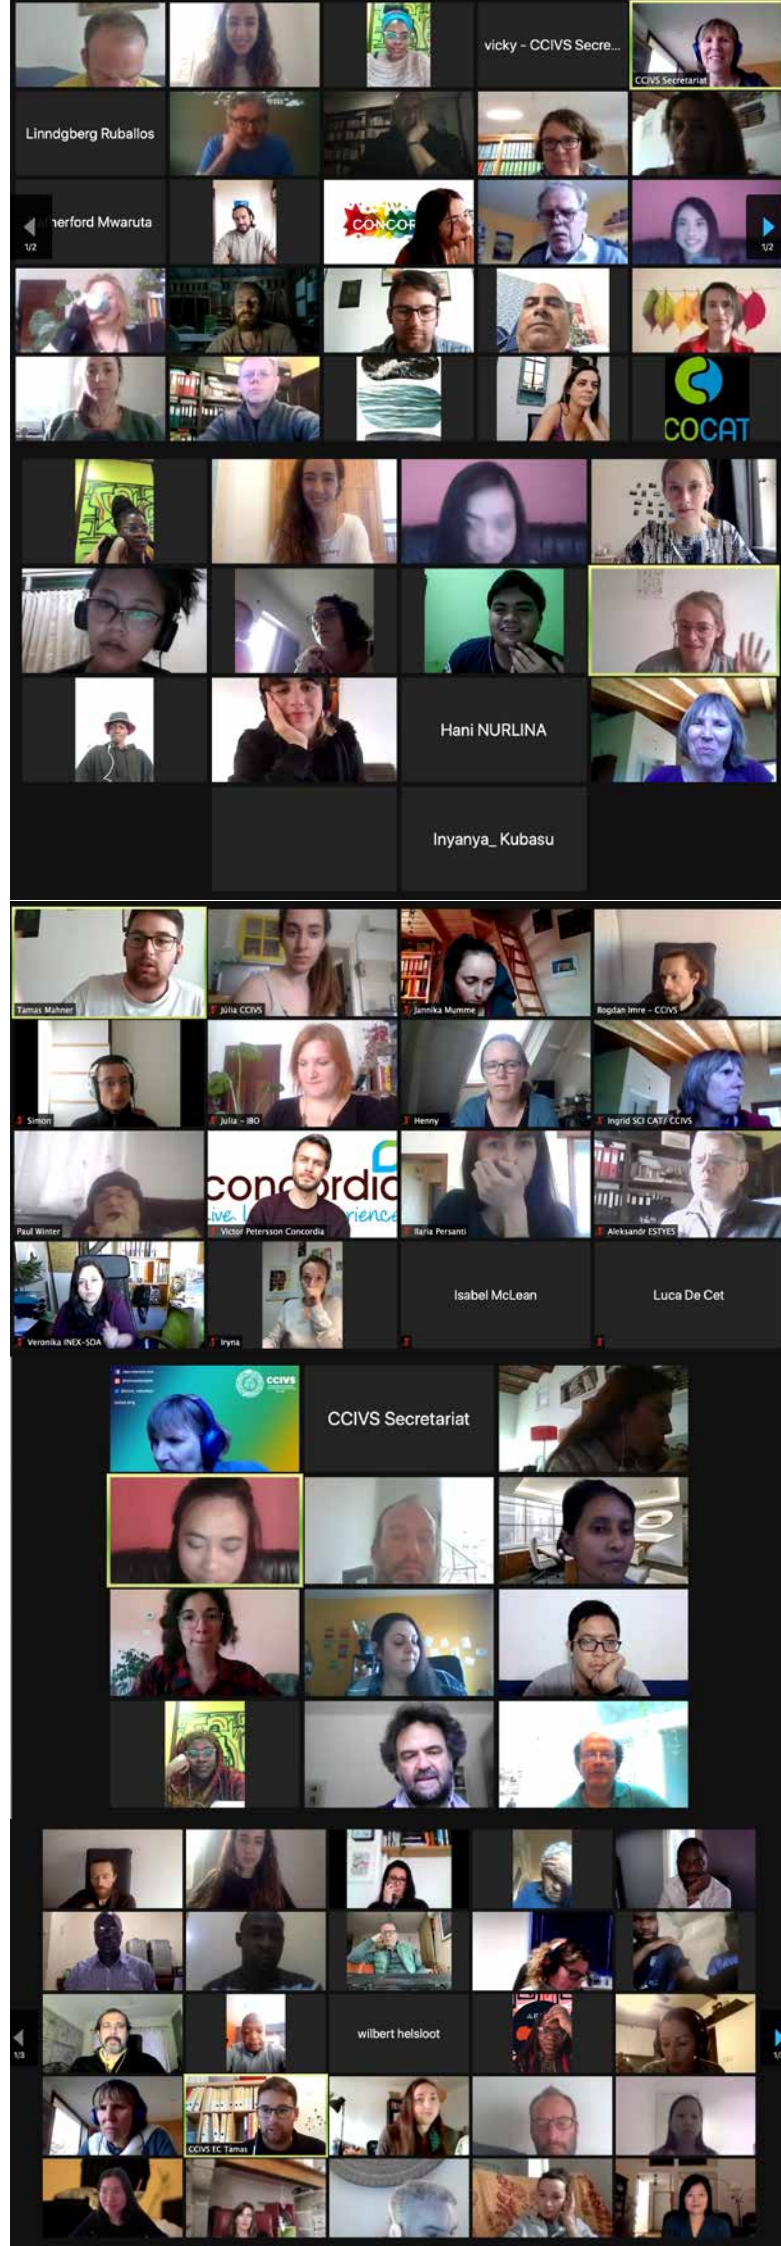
vicky - CCIVS Secre...

CCIVS Secretariat

Linndgberg Ruballos

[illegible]nerford Mwaruta

1/2

CONCOR

1/2

COCAT

Hani NURLINA

Inyanya_ Kubasu

Tamas Mahner

Júlia CCIVS

Jannika Mumme

Bogdan Imre - CCIVS

Simon

Julia - IBO

Henny

Ingrid SCI CAT/ CCIVS

Paul Winter

concordia

live. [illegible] rience

Victor Petersson Concordia

Ilaria Persanti

Aleksandr ESTYES

Veronika INEX-SDA

Iryna

Isabel McLean

Luca De Cet

CCIVS

CCIVS Secretariat

1/3

wilbert helsloot

CCIVS EC Tamas